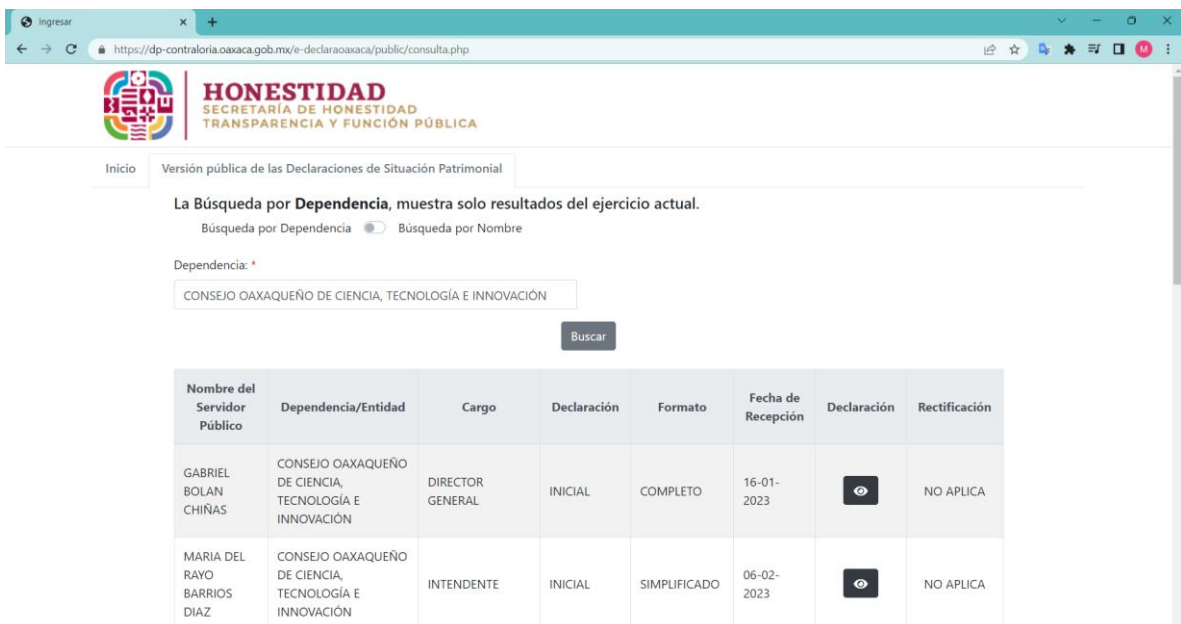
Ingresar

https://dp-contraloria.oaxaca.gob.mx/e-declaraoaxaca/public/consulta.php

M

HONESTIDAD
SECRETARÍA DE HONESTIDAD
TRANSPARENCIA Y FUNCIÓN PÚBLICA

Inicio

Versión pública de las Declaraciones de Situación Patrimonial

La Búsqueda por **Dependencia**, muestra solo resultados del ejercicio actual.

Búsqueda por Dependencia Búsqueda por Nombre

Dependencia: *

CONSEJO OAXAQUEÑO DE CIENCIA, TECNOLOGÍA E INNOVACIÓN

Buscar

| Nombre del Servidor Público | Dependencia/Entidad | Cargo | Declaración | Formato | Fecha de Recepción | Declaración | Rectificación |
|---|---|---|---|---|---|---|---|
| GABRIEL BOLAN CHIÑAS | CONSEJO OAXAQUEÑO DE CIENCIA, TECNOLOGÍA E INNOVACIÓN | DIRECTOR GENERAL | INICIAL | COMPLETO | 16-01-2023 | | NO APLICA |
| MARIA DEL RAYO BARRIOS DIAZ | CONSEJO OAXAQUEÑO DE CIENCIA, TECNOLOGÍA E INNOVACIÓN | INTENDENTE | INICIAL | SIMPLIFICADO | 06-02-2023 | | NO APLICA |